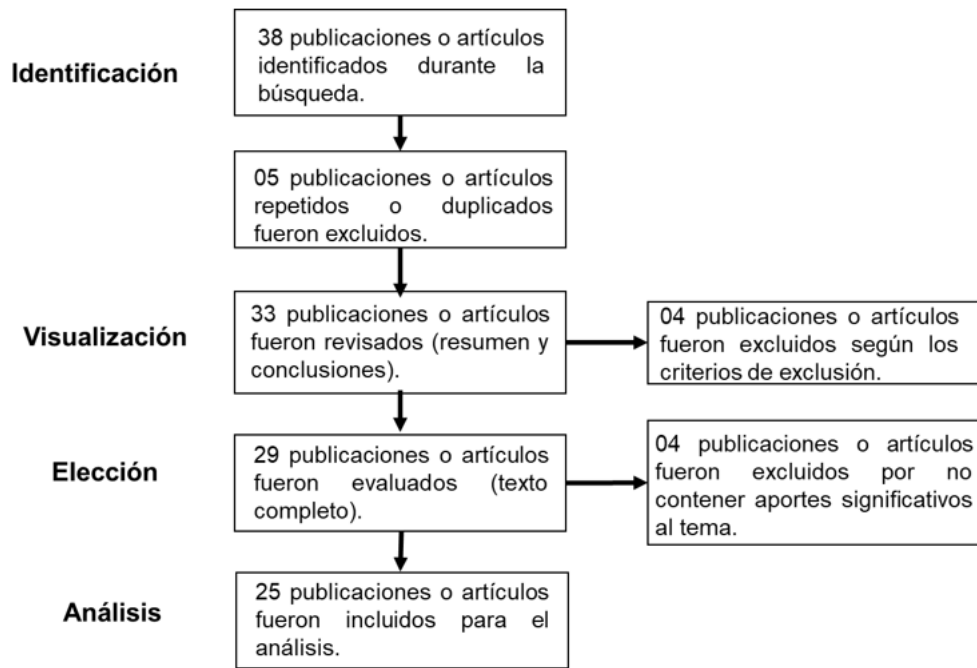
Identificación

38 publicaciones o artículos identificados durante la búsqueda.

05 publicaciones o artículos repetidos o duplicados fueron excluidos.

Visualización

33 publicaciones o artículos fueron revisados (resumen y conclusiones).

04 publicaciones o artículos fueron excluidos según los criterios de exclusión.

Elección

29 publicaciones o artículos fueron evaluados (texto completo).

04 publicaciones o artículos fueron excluidos por no contener aportes significativos al tema.

Análisis

25 publicaciones o artículos fueron incluidos para el análisis.